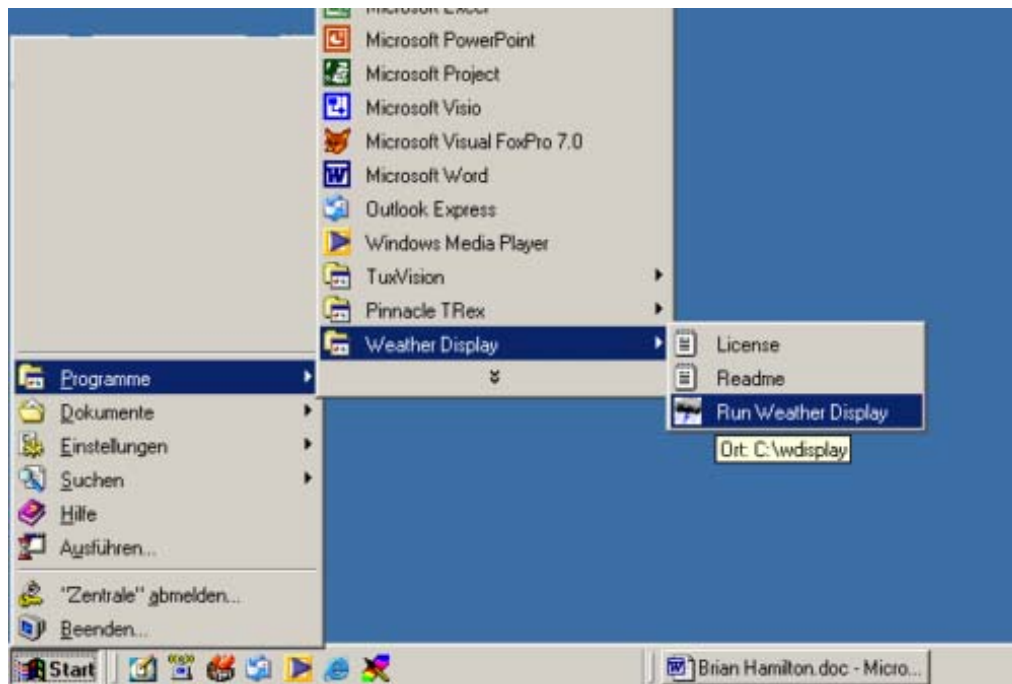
Microsoft Excel
Microsoft PowerPoint
Microsoft Project
Microsoft Visio
Microsoft Visual FoxPro 7.0
Microsoft Word
Outlook Express
Windows Media Player
TuxVision
Pinnacle TRex
Weather Display

License
Readme
Run Weather Display

Ort: C:\wdisplay

Programme
Dokumente
Einstellungen
Suchen
Hilfe
Ausführen...
"Zentrale" abmelden...
Beenden...

Start
Brian Hamilton.doc - Micro...